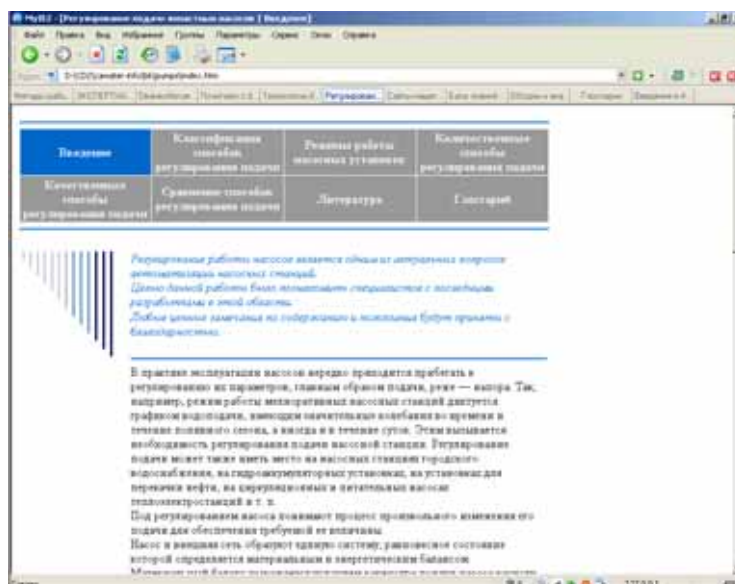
MyIE2 - [Регулирование подачи лопастных насосов | Введение]

Файл Правка Вид Избранное Группы Параметры Сервис Окно Справка

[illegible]

| Введение | Классификация способов регулирования подачи | Режимы работы насосных установок | Количественные способы регулирования подачи |
|---|---|---|---|
| Качественные способы регулирования подачи | Сравнение способов регулирования подачи | Литература | Глоссарий |

Регулирование работы насосов является одним из актуальных вопросов автоматизации насосных станций.
Целью данной работы было познакомить специалистов с последними разработками в этой области.
Любые ценные замечания по содержанию и дополнения будут приняты с благодарностью.

В практике эксплуатации насосов нередко приходится прибегать к регулированию их параметров, главным образом подачи, реже — напора. Так, например, режим работы мелиоративных насосных станций диктуется графиком водоподачи, имеющим значительные колебания во времени в течение поливного сезона, а иногда и в течение суток. Этим вызывается необходимость регулирования подачи насосной станции. Регулирование подачи может также иметь место на насосных станциях городского водоснабжения, на гидроаккумуляторных установках, на установках для перекачки нефти, на циркуляционных и питательных насосах теплоэлектростанций и т. п.
Под регулированием насоса понимают процесс произвольного изменения его подачи для обеспечения требуемой ее величины.
Насос и внешняя сеть образуют единую систему, равновесное состояние которой определяется материальным и энергетическим балансом.
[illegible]